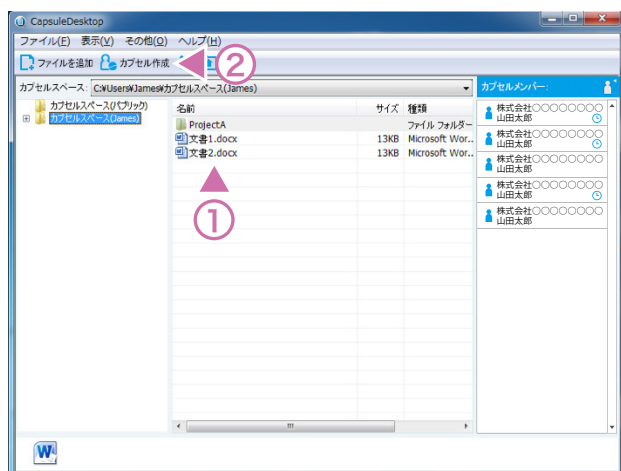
CapsuleDesktop

ファイル(F) 表示(V) その他(O) ヘルプ(H)

ファイルを追加 カプセル作成 ②

カプセルスペース: C:¥Users¥James¥カプセルスペース(James)

カプセルスペース(パブリック)
カプセルスペース(James)

| 名前 | サイズ | 種類 |
|---|---|---|
| ProjectA | | ファイル フォルダー |
| 文書1.docx | 13KB | Microsoft Wor.. |
| 文書2.docx | 13KB | Microsoft Wor.. |

①

カプセルメンバー:

株式会社〇〇〇〇〇〇〇〇
山田太郎

株式会社〇〇〇〇〇〇〇〇
山田太郎

株式会社〇〇〇〇〇〇〇〇
山田太郎

株式会社〇〇〇〇〇〇〇〇
山田太郎

株式会社〇〇〇〇〇〇〇〇
山田太郎

W